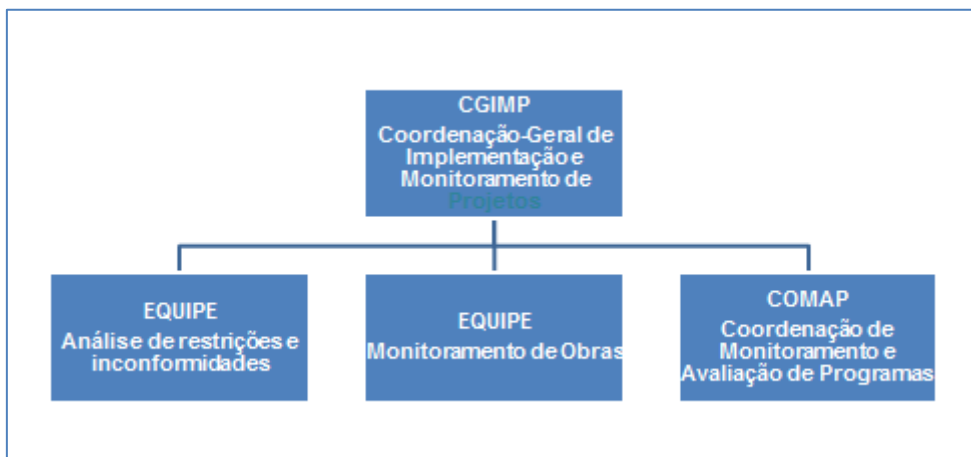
CGIMP
Coordenação-Geral de Implementação e Monitoramento de Projetos

EQUIPE
Análise de restrições e inconformidades

EQUIPE
Monitoramento de Obras

COMAP
Coordenação de Monitoramento e Avaliação de Programas